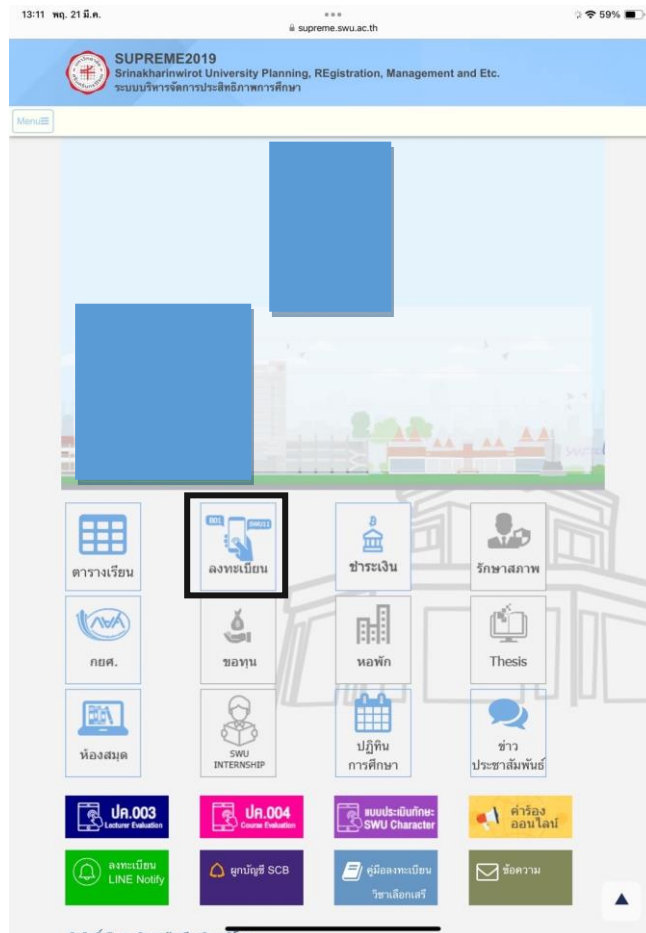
13:11 พฤ. 21 มี.ค.
supreme.swu.ac.th
59%

SUPREME2019
Srinakharinwirot University Planning, REgistration, Management and Etc.
ระบบบริหารจัดการประสิทธิภาพการศึกษา

Menu

ตารางเรียน
ลงทะเบียน
ชำระเงิน
รักษาสภาพ
กยศ.
ขอทุน
หอพัก
Thesis
ห้องสมุด
SWU INTERNSHIP
ปฏิทิน การศึกษา
ข่าว ประชาสัมพันธ์

ปค.003 Lecturer Evaluation
ปค.004 Course Evaluation
แบบประเมินทักษะ SWU Character
คำร้อง ออนไลน์
ลงทะเบียน LINE Notify
ผูกบัญชี SCB
คู่มือลงทะเบียน วิชาเลือกเสรี
ข้อความ